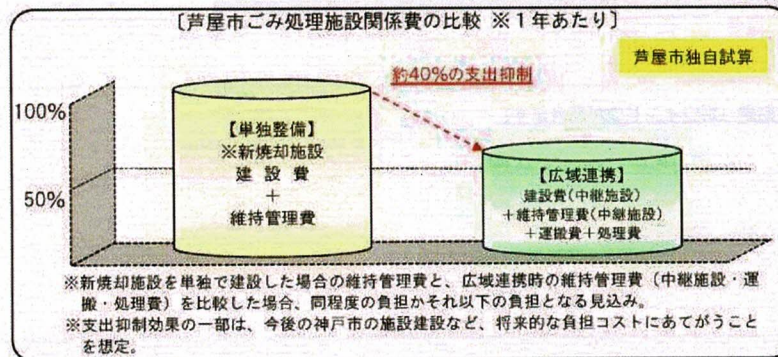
〔芦屋市ごみ処理施設関係費の比較 ※1年あたり〕

芦屋市独自試算

約40%の支出抑制

100%

50%

【単独整備】
※新焼却施設
建設費
＋
維持管理費

【広域連携】
建設費（中継施設）
＋維持管理費（中継施設）
＋運搬費＋処理費

※新焼却施設を単独で建設した場合の維持管理費と、広域連携時の維持管理費（中継施設・運搬・処理費）を比較した場合、同程度の負担かそれ以下の負担となる見込み。
※支出抑制効果の一部は、今後の神戸市の施設建設など、将来的な負担コストにあてがうことを想定。